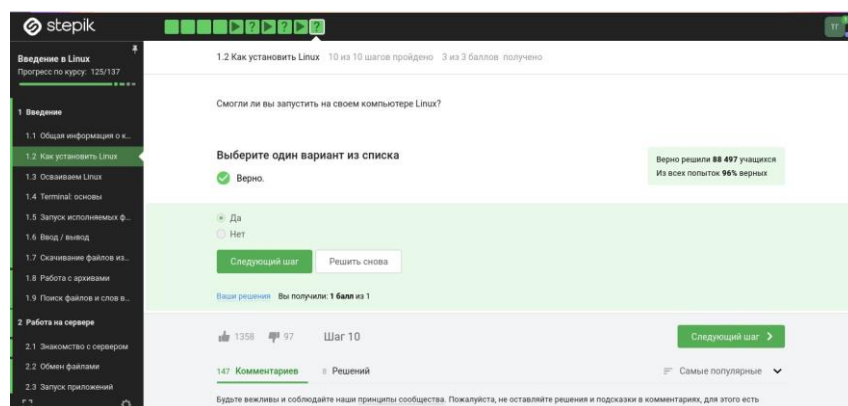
stepik

?
?
?

Введение в Linux
Прогресс по курсу: 125/137

1 Введение
1.1 Общая информация о к...
1.2 Как установить Linux
1.3 Осваиваем Linux
1.4 Terminal: основы
1.5 Запуск исполняемых ф...
1.6 Ввод / вывод
1.7 Скачивание файлов из...
1.8 Работа с архивами
1.9 Поиск файлов и слов в...
2 Работа на сервере
2.1 Знакомство с сервером
2.2 Обмен файлами
2.3 Запуск приложений

1.2 Как установить Linux 10 из 10 шагов пройдено 3 из 3 баллов получено

Смогли ли вы запустить на своем компьютере Linux?

Выберите один вариант из списка

Верно.

Верно решили 88 497 учащихся
Из всех попыток 96% верных

Да
Нет

Следующий шаг
Решить снова

Ваши решения Вы получили: 1 балл из 1

1358 97 Шаг 10

Следующий шаг

147 Комментариев 0 Решений

Самые популярные

Будьте вежливы и соблюдайте наши принципы сообщества. Пожалуйста, не оставляйте решения и подсказки в комментариях, для этого есть